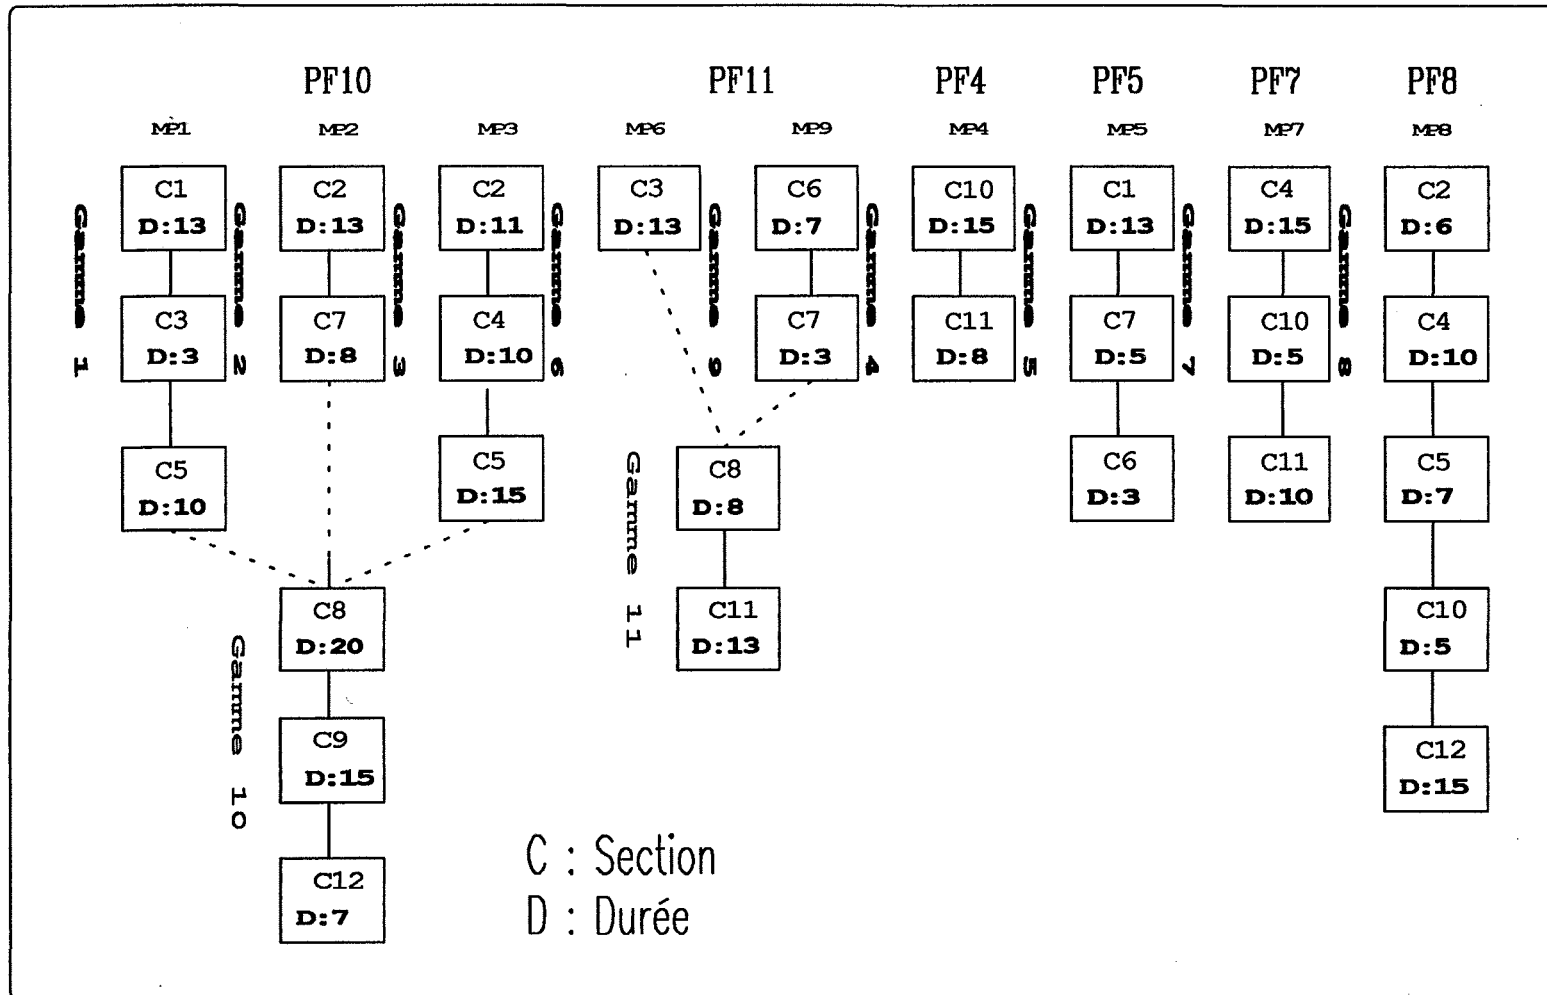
PF10 PF11 PF4 PF5 PF7 PF8

MP1 MP2 MP3 MP6 MP9 MP4 MP5 MP7 MP8

Gamme 1
C1
D:13
C3
D:3
C5
D:10

Gamme 2
C2
D:13
C7
D:8

Gamme 3
C2
D:11
C4
D:10
C5
D:15

Gamme 9
C3
D:13

Gamme 4
C6
D:7
C7
D:3

Gamme 5
C10
D:15
C11
D:8

Gamme 7
C1
D:13
C7
D:5
C6
D:3

Gamme 8
C4
D:15
C10
D:5
C11
D:10

C2
D:6
C4
D:10
C5
D:7
C10
D:5
C12
D:15

Gamme 11
C8
D:8
C11
D:13

Gamme 10
C8
D:20
C9
D:15
C12
D:7

C : Section
D : Durée